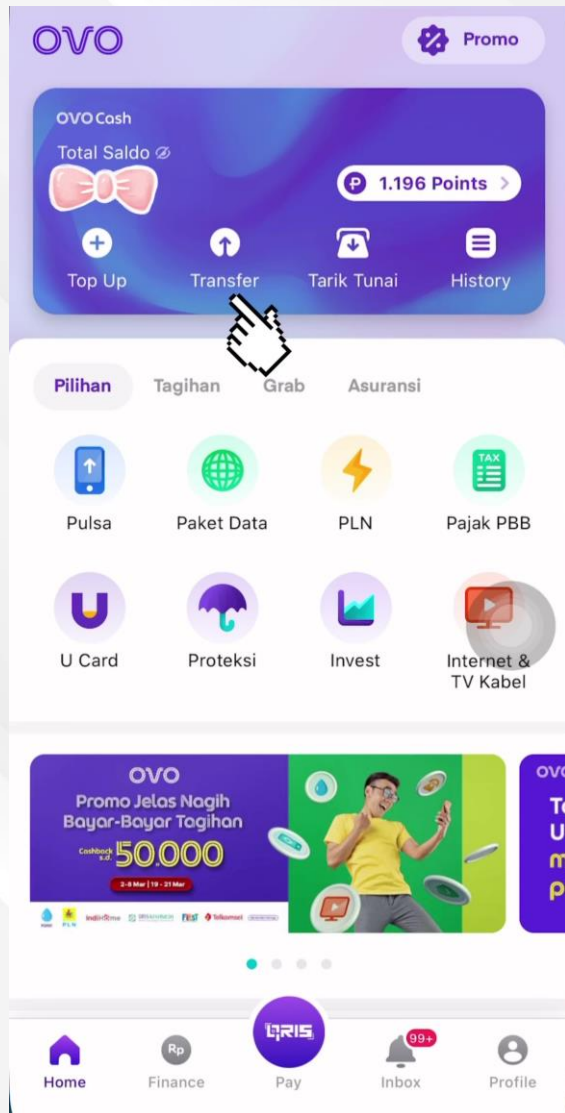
OVO

Promo

OVO Cash

Total Saldo

1.196 Points

Top Up

Transfer

Tarik Tunai

History

Pilihan

Tagihan

Grab

Asuransi

Pulsa

Paket Data

PLN

TAX

Pajak PBB

U Card

Proteksi

Invest

Internet & TV Kabel

OVO

Promo Jelas Nagih Bayar-Bayar Tagihan

Cashback s.d. 50.000

2-8 Mar | 19 - 21 Mar

PLN

FIRST

Telkomsel

OV

T

U

m

P

Rp

QRIS

99+

Home

Finance

Pay

Inbox

Profile